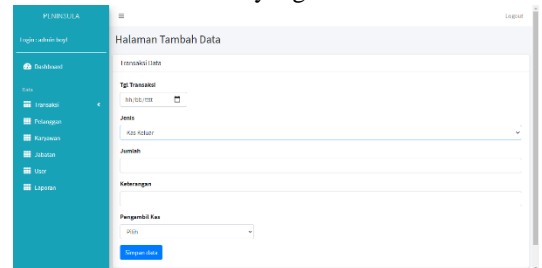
PENINSULA
≡
Logout
Login : admin bogi
Dashboard
Data
Transaksi
Pelanggan
Karyawan
Jabatan
User
Laporan

Halaman Tambah Data

Transaksi Data

Tgl Transaksi
hh/bb/tttt

Jenis
Kas Keluar

Jumlah

Keterangan

Pengambil Kas
Pilih

Simpan data